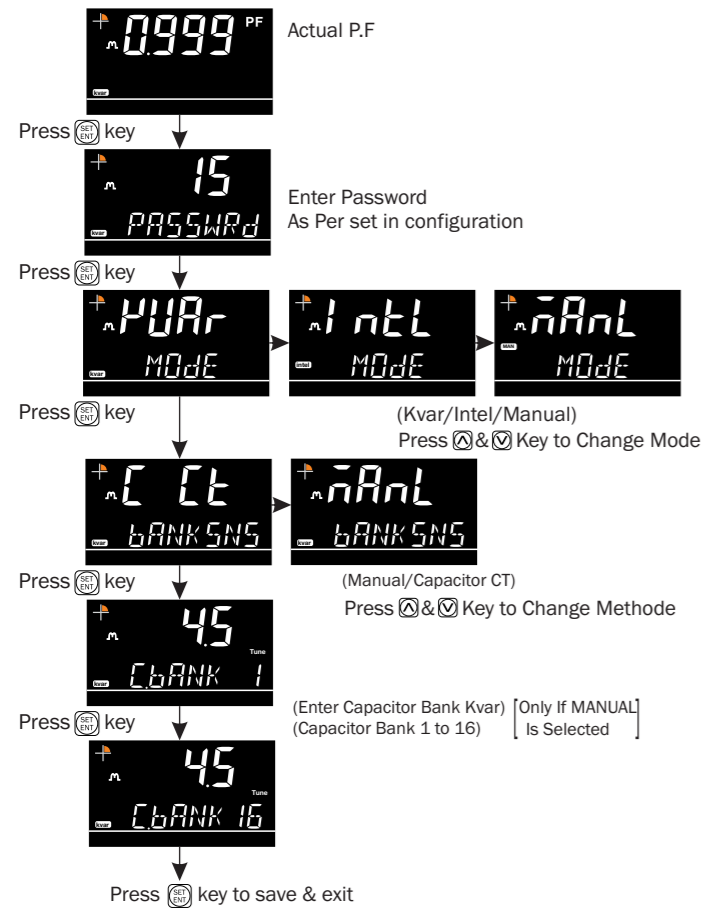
0.999 PF
kvar
Actual P.F

Press SET ENT key

15
PASSWRd
kvar
Enter Password
As Per set in configuration

Press SET ENT key

KVAr
MOdE
kvar

Intl
MOdE
Intel

MAnL
MOdE
MAN

Press SET ENT key

(Kvar/Intel/Manual)
Press & Key to Change Mode

C Ct
bANKSNS
kvar

MAnL
bANKSNS
kvar

Press SET ENT key

(Manual/Capacitor CT)
Press & Key to Change Methode

4.5
Tune
C.bANK 1
kvar

(Enter Capacitor Bank Kvar)
(Capacitor Bank 1 to 16)
Only If MANUAL
Is Selected

Press SET ENT key

4.5
Tune
C.bANK 16
kvar

Press SET ENT key to save & exit